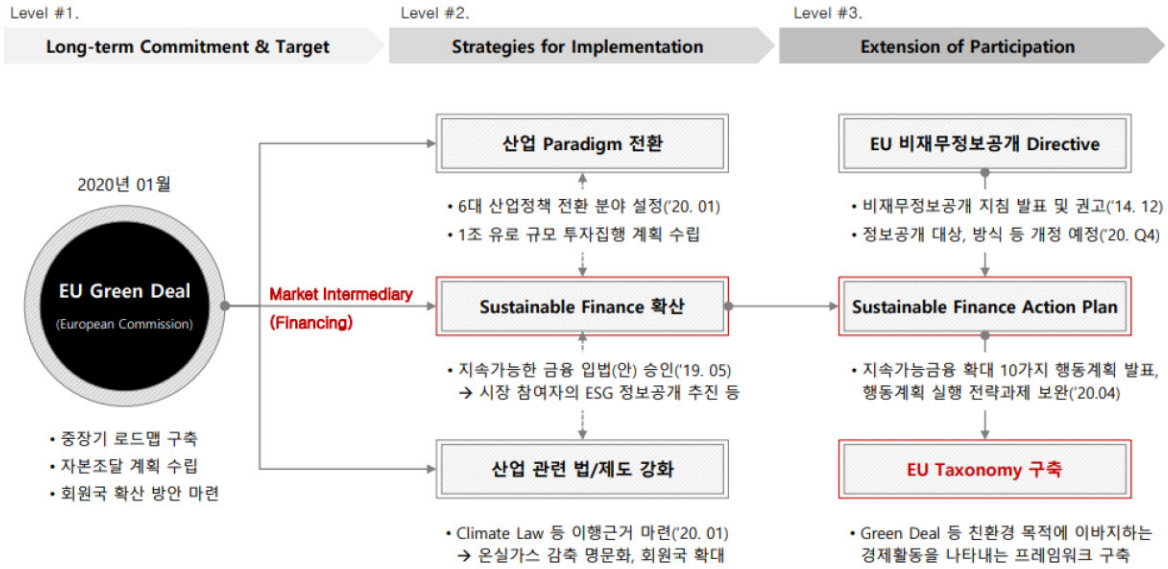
Level #1.
Long-term Commitment & Target

Level #2.
Strategies for Implementation

Level #3.
Extension of Participation

2020년 01월

EU Green Deal
(European Commission)

• 중장기 로드맵 구축
• 자본조달 계획 수립
• 회원국 확산 방안 마련

Market Intermediary
(Financing)

산업 Paradigm 전환

• 6대 산업정책 전환 분야 설정('20. 01)
• 1조 유로 규모 투자집행 계획 수립

Sustainable Finance 확산

• 지속가능한 금융 입법(안) 승인('19. 05)
→ 시장 참여자의 ESG 정보공개 추진 등

산업 관련 법/제도 강화

• Climate Law 등 이행근거 마련('20. 01)
→ 온실가스 감축 명문화, 회원국 확대

EU 비재무정보공개 Directive

• 비재무정보공개 지침 발표 및 권고('14. 12)
• 정보공개 대상, 방식 등 개정 예정('20. Q4)

Sustainable Finance Action Plan

• 지속가능금융 확대 10가지 행동계획 발표, 행동계획 실행 전략과제 보완('20.04)

EU Taxonomy 구축

• Green Deal 등 친환경 목적에 이바지하는 경제활동을 나타내는 프레임워크 구축